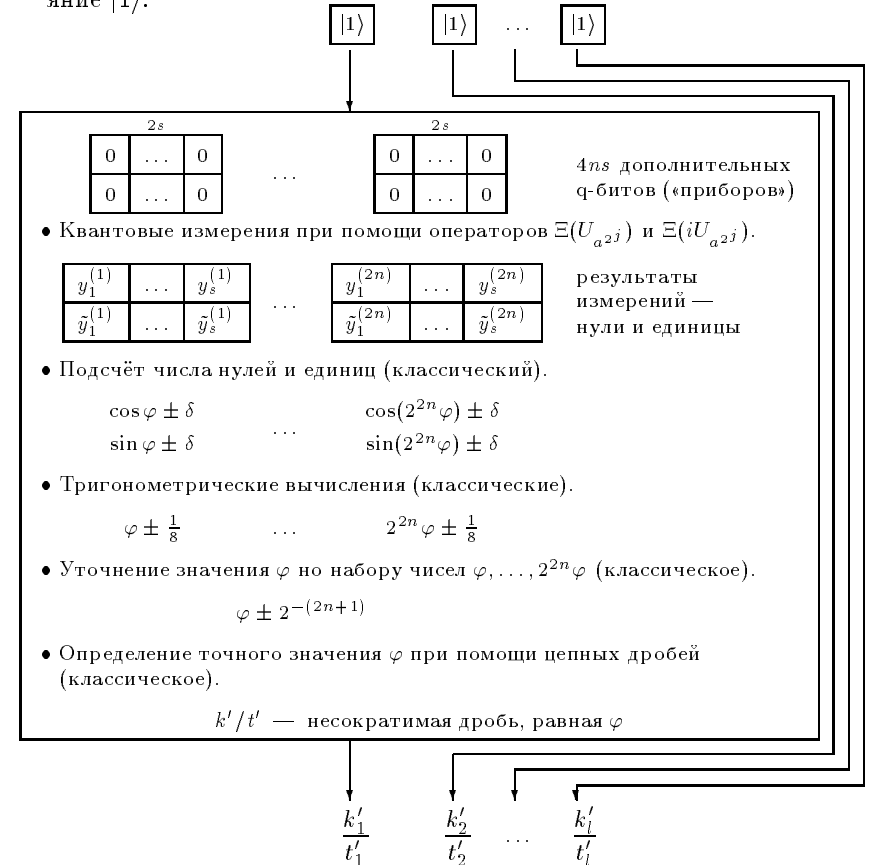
яние $|1\rangle$.

$|1\rangle$ $|1\rangle$ ... $|1\rangle$

$2s$

| 0 | ... | 0 |
|---|---|---|
| 0 | ... | 0 |

...

$2s$

| 0 | ... | 0 |
|---|---|---|
| 0 | ... | 0 |

$4ns$ дополнительных q-битов («приборов»)

• Квантовые измерения при помощи операторов $\Xi(U_{a^{2^j}})$ и $\Xi(iU_{a^{2^j}})$.

| $y_1^{(1)}$ | ... | $y_s^{(1)}$ |
|---|---|---|
| $\tilde{y}_1^{(1)}$ | ... | $\tilde{y}_s^{(1)}$ |

...

| $y_1^{(2n)}$ | ... | $y_s^{(2n)}$ |
|---|---|---|
| $\tilde{y}_1^{(2n)}$ | ... | $\tilde{y}_s^{(2n)}$ |

результаты измерений — нули и единицы

• Подсчёт числа нулей и единиц (классический).

$\cos\varphi \pm \delta$
$\sin\varphi \pm \delta$
...
$\cos(2^{2n}\varphi) \pm \delta$
$\sin(2^{2n}\varphi) \pm \delta$

• Тригонометрические вычисления (классические).

$\varphi \pm \frac{1}{8}$ ... $2^{2n}\varphi \pm \frac{1}{8}$

• Уточнение значения $\varphi$ по набору чисел $\varphi, \ldots, 2^{2n}\varphi$ (классическое).

$\varphi \pm 2^{-(2n+1)}$

• Определение точного значения $\varphi$ при помощи цепных дробей (классическое).

$k'/t'$ — несократимая дробь, равная $\varphi$

$\frac{k_1'}{t_1'}$ $\frac{k_2'}{t_2'}$ ... $\frac{k_l'}{t_l'}$